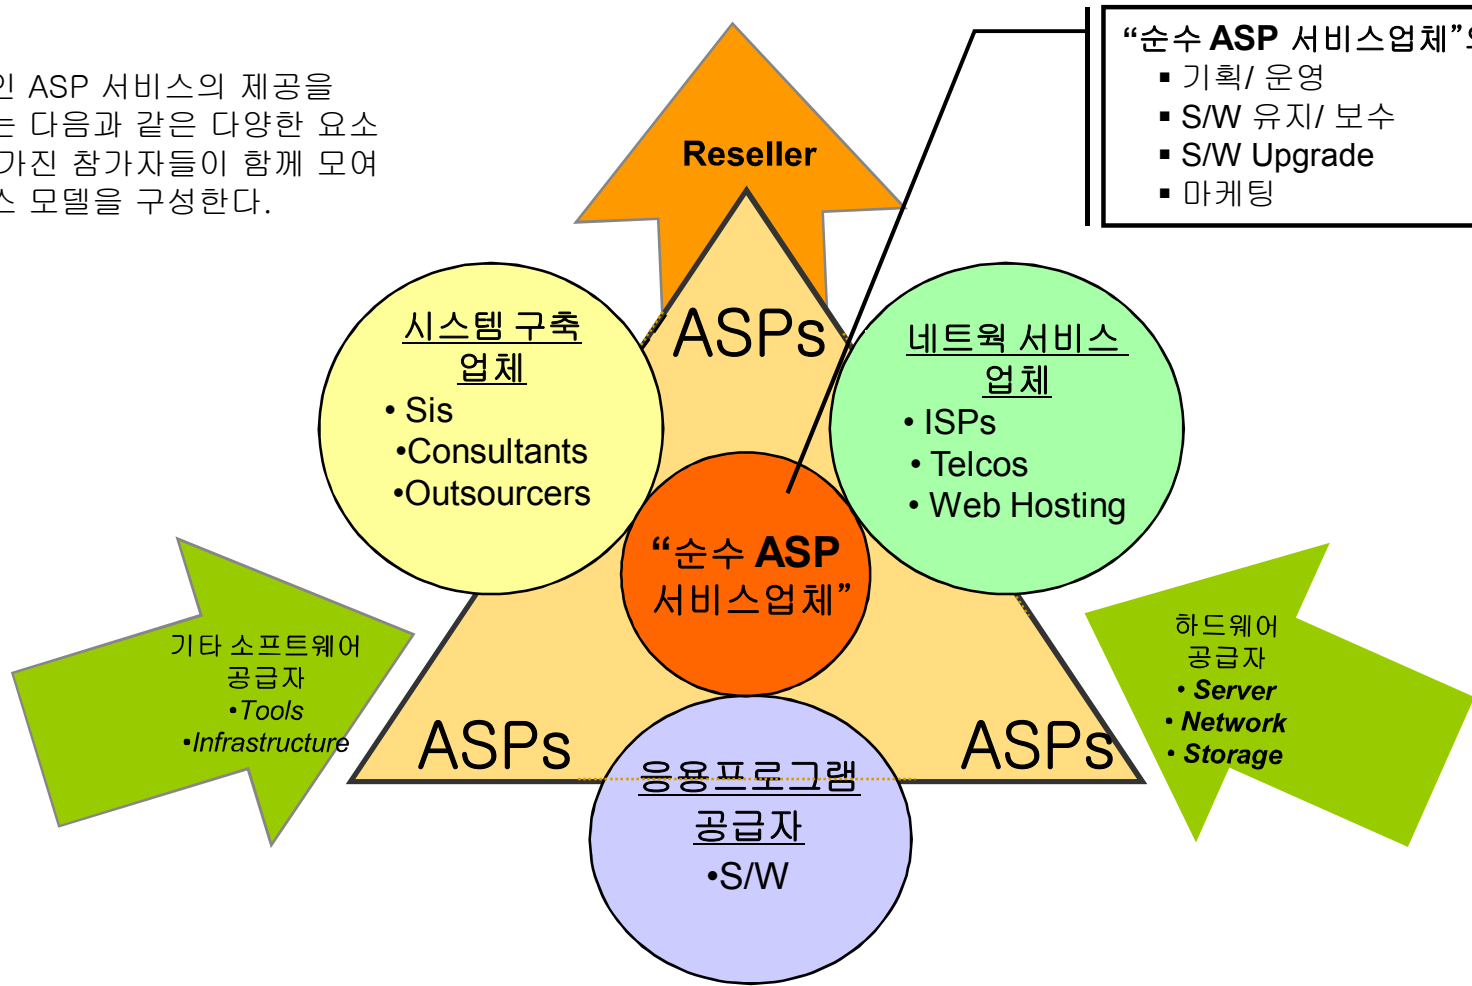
인 ASP 서비스의 제공을
는 다음과 같은 다양한 요소
가진 참가자들이 함께 모여
스 모델을 구성한다.

Reseller

"순수 ASP 서비스업체"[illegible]
▪ 기획/ 운영
▪ S/W 유지/ 보수
▪ S/W Upgrade
▪ 마케팅

ASPs

시스템 구축 업체
• Sis
•Consultants
•Outsourcers

네트웍 서비스 업체
• ISPs
• Telcos
• Web Hosting

"순수 ASP 서비스업체"

기타 소프트웨어 공급자
•Tools
•Infrastructure

하드웨어 공급자
• Server
• Network
• Storage

ASPs

ASPs

응용프로그램 공급자
•S/W